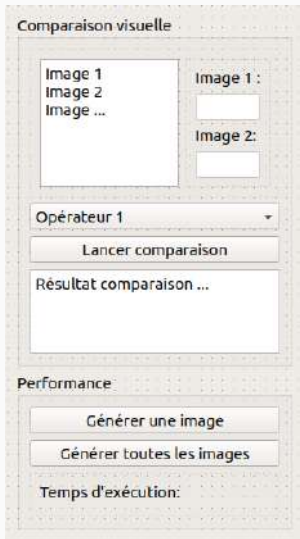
Comparaison visuelle

Image 1
Image 2
Image ...

Image 1 :

Image 2:

Opérateur 1

Lancer comparaison

Résultat comparaison ...

Performance

Générer une image

Générer toutes les images

Temps d'exécution: